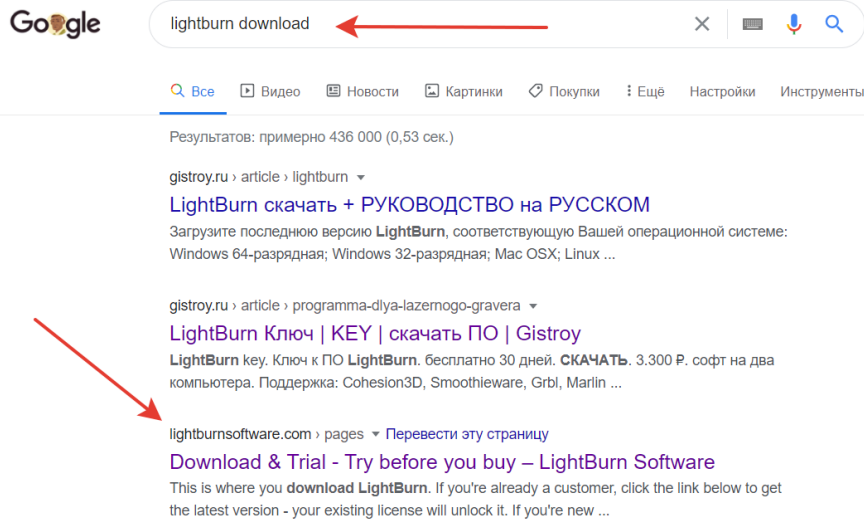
Google

lightburn download

Все Видео Новости Картинки Покупки Ещё Настройки Инструменты

Результатов: примерно 436 000 (0,53 сек.)

gistroy.ru › article › lightburn

LightBurn скачать + РУКОВОДСТВО на РУССКОМ

Загрузите последнюю версию LightBurn, соответствующую Вашей операционной системе: Windows 64-разрядная; Windows 32-разрядная; Mac OSX; Linux ...

gistroy.ru › article › programma-dlya-lazernogo-gravera

LightBurn Ключ | KEY | скачать ПО | Gistroy

LightBurn key. Ключ к ПО LightBurn. бесплатно 30 дней. СКАЧАТЬ. 3.300 ₽. софт на два компьютера. Поддержка: Cohesion3D, Smoothieware, Grbl, Marlin ...

lightburnsoftware.com › pages Перевести эту страницу

Download & Trial - Try before you buy – LightBurn Software

This is where you download LightBurn. If you're already a customer, click the link below to get the latest version - your existing license will unlock it. If you're new ...